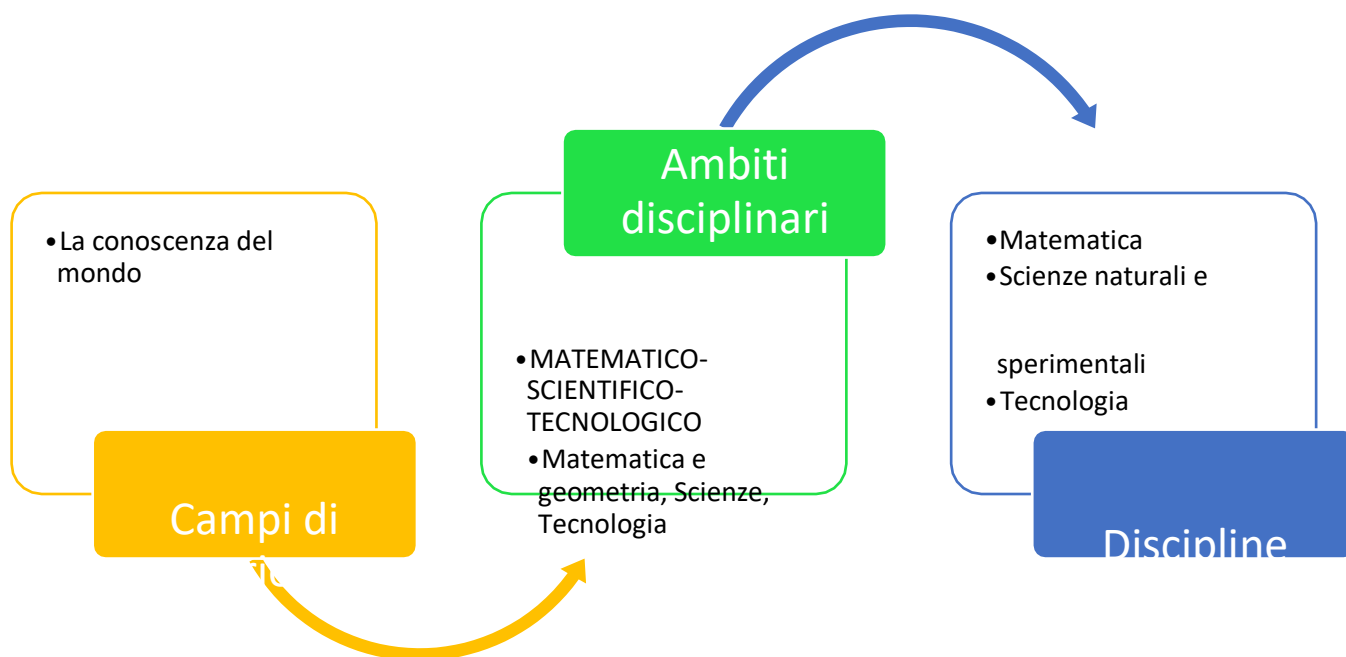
•La conoscenza del mondo

Campi di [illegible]

Ambiti disciplinari

•MATEMATICO-SCIENTIFICO-TECNOLOGICO
•Matematica e geometria, Scienze, Tecnologia

•Matematica
•Scienze naturali e

sperimentali
•Tecnologia

Discipline